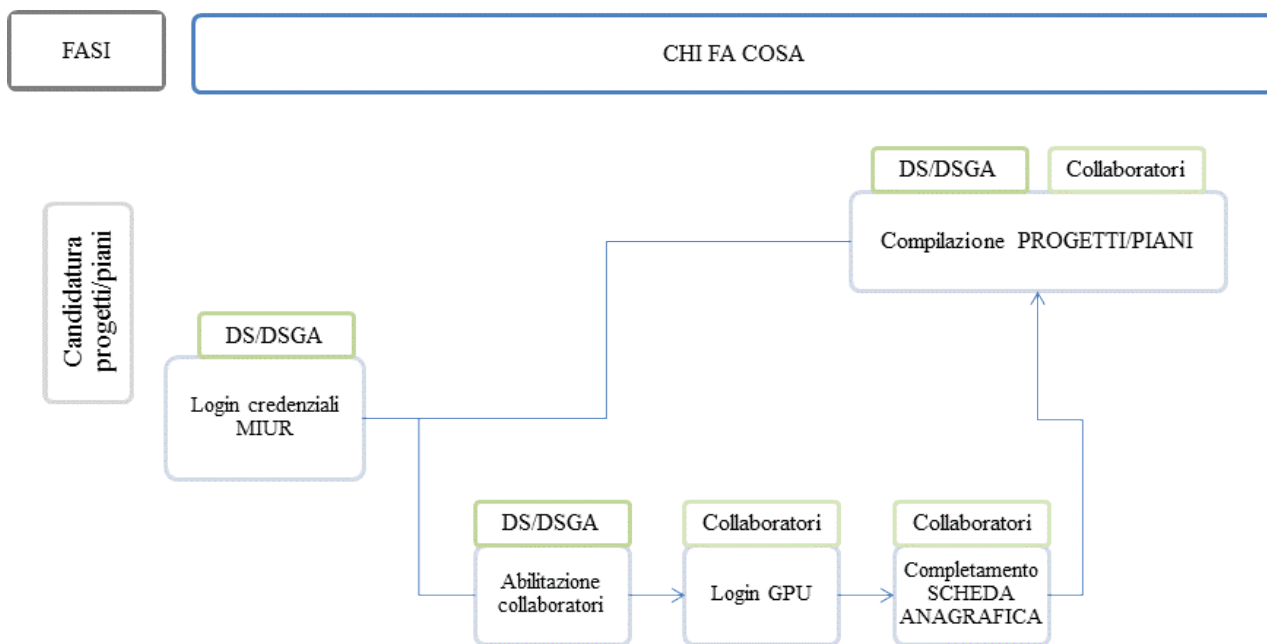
FASI

CHI FA COSA

Candidatura progetti/piani

DS/DSGA

Collaboratori

Compilazione PROGETTI/PIANI

DS/DSGA

Login credenziali MIUR

DS/DSGA

Abilitazione collaboratori

Collaboratori

Login GPU

Collaboratori

Completamento SCHEDA ANAGRAFICA